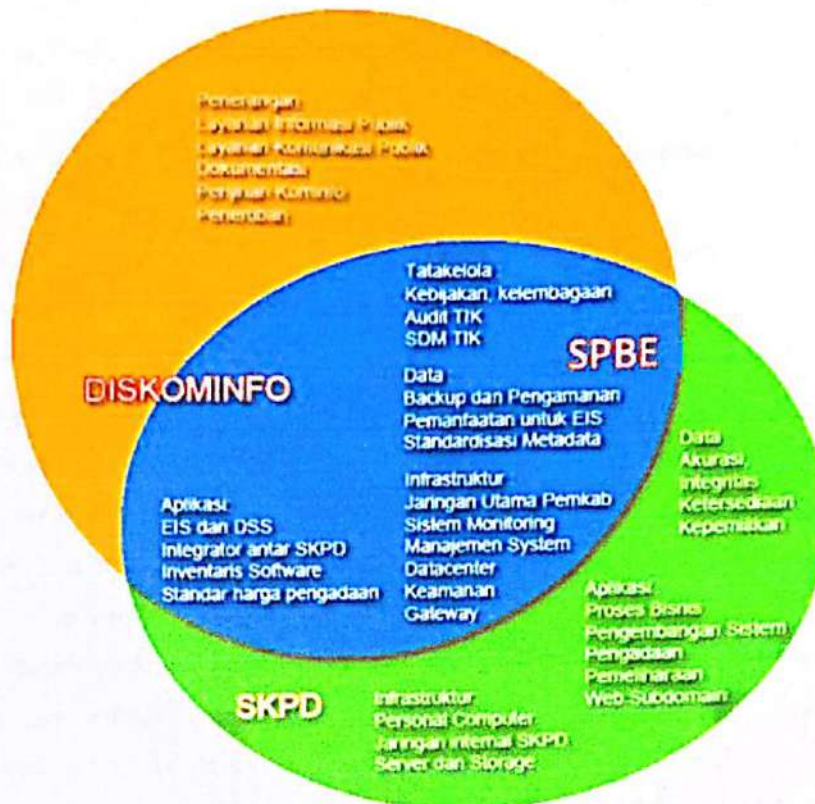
Penerangan
Layanan Informasi Publik
Layanan Komunikasi Publik
Dokumentasi
Perijinan Kominfo
Penerbitan

DISKOMINFO

Tatakelola :
Kebijakan, kelembagaan
Audit TIK
SDM TIK

SPBE

Data :
Backup dan Pengamanan
Pemanfaatan untuk EIS
Standardisasi Metadata

Infrastruktur
Jaringan Utama Pemkab
Sistem Monitoring
Manajemen System
Datacenter
Keamanan
Gateway

Aplikasi:
EIS dan DSS
Integrator antar SKPD
Inventaris Software
Standar harga pengadaan

Data
Akurasi,
Integritas
Ketersediaan
Kepemilikan

Aplikasi:
Proses Bisnis
Pengembangan Sistem
Pengadaan
Pemeliharaan
Web Subdomain

SKPD

Infrastruktur
Personal Computer
Jaringan internal SKPD
Server dan Storage